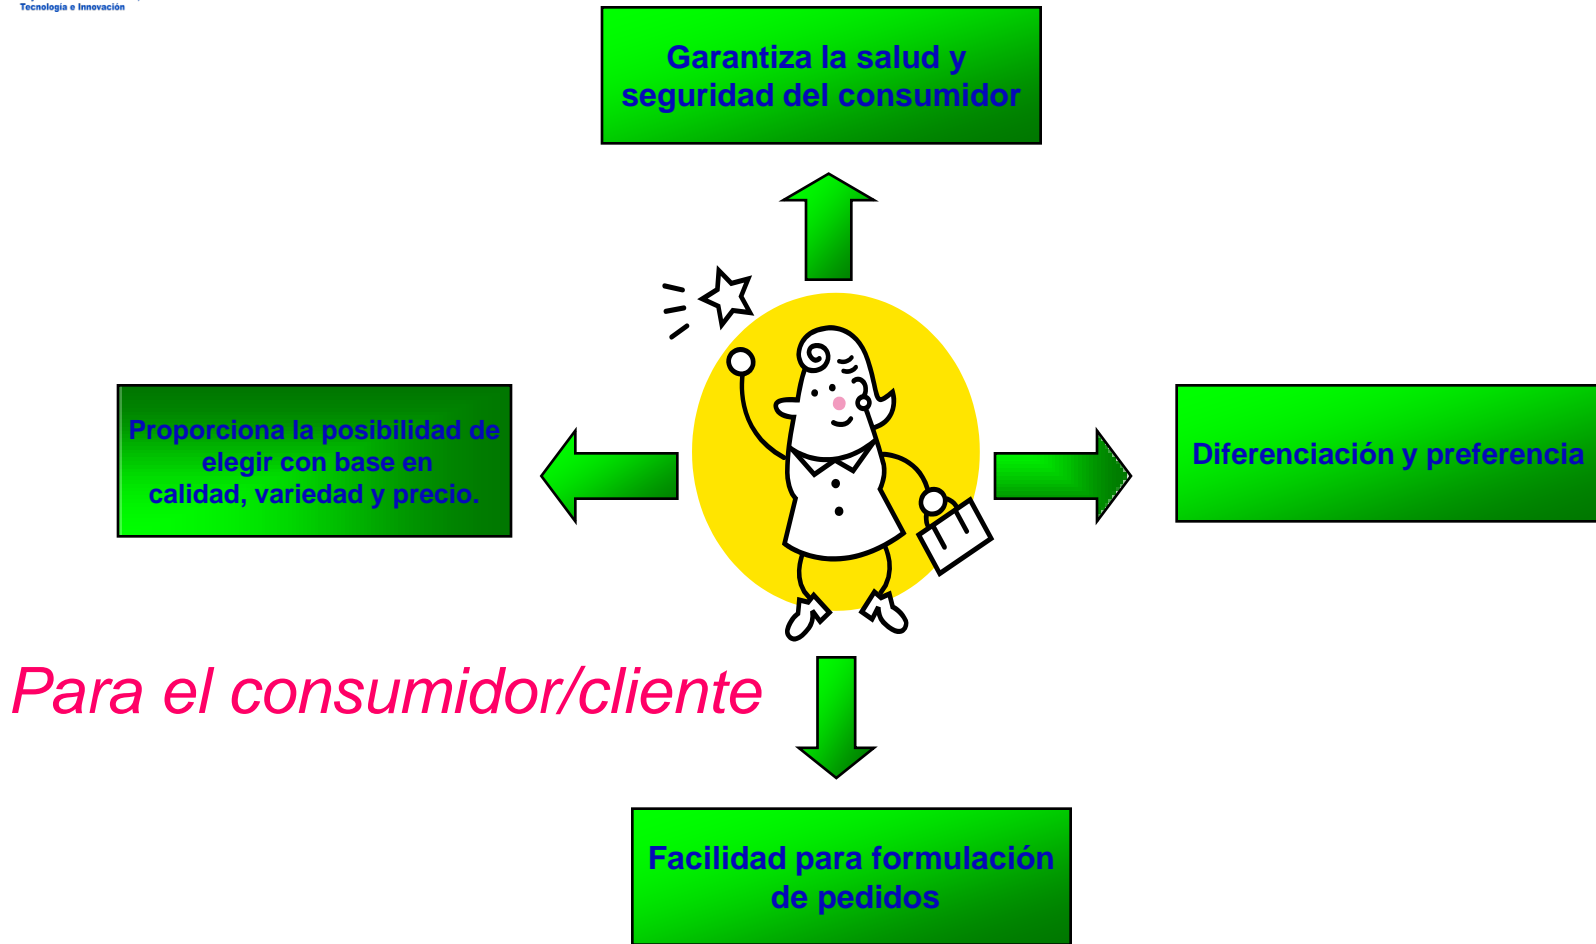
Tecnología e Innovación

Garantiza la salud y seguridad del consumidor

Proporciona la posibilidad de elegir con base en calidad, variedad y precio.

Diferenciación y preferencia

Para el consumidor/cliente

Facilidad para formulación de pedidos